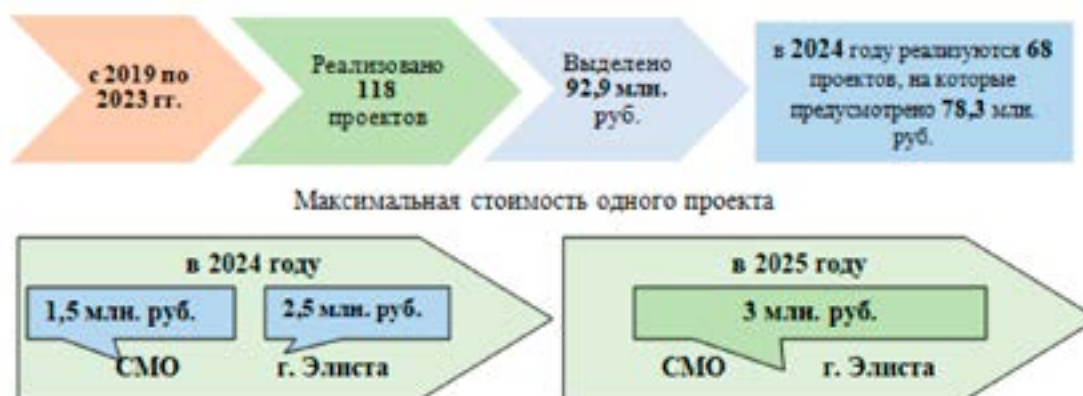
с 2019 по 2023 гг.

Реализовано 118 проектов

Выделено 92,9 млн. руб.

в 2024 году реализуются 68 проектов, на которые предусмотрено 78,3 млн. руб.

Максимальная стоимость одного проекта

в 2024 году

1,5 млн. руб.

2,5 млн. руб.

СМО

г. Элиста

в 2025 году

3 млн. руб.

СМО

г. Элиста